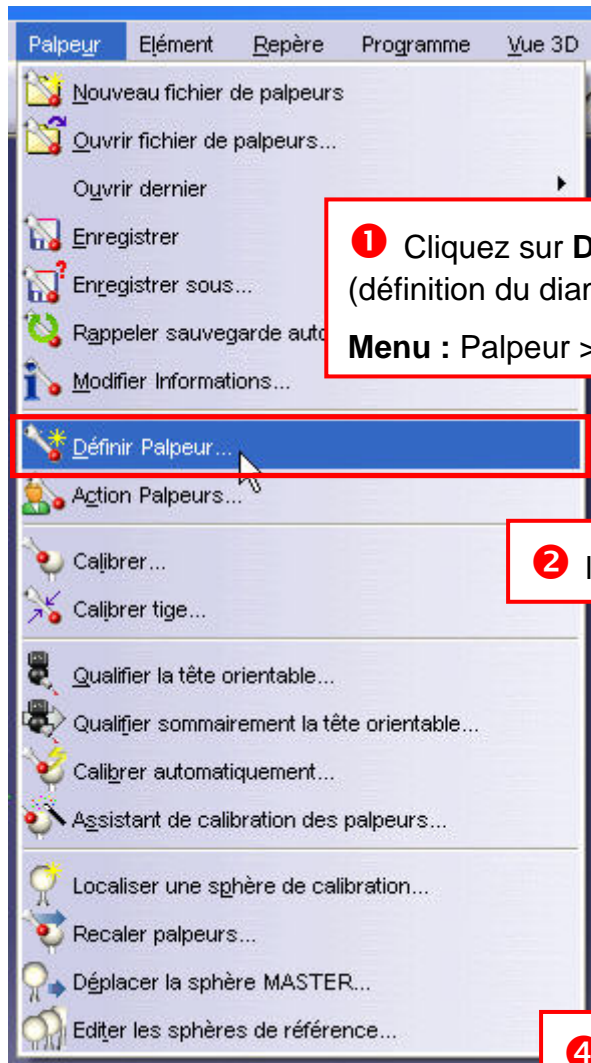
Palpeur Elément Repère Programme Vue 3D

Nouveau fichier de palpeurs
Ouvrir fichier de palpeurs...
Ouvrir dernier
Enregistrer
Enregistrer sous...
Rappeler sauvegarde auto
Modifier Informations...
Définir Palpeur...
Action Palpeurs...
Calibrer...
Calibrer tige...
Qualifier la tête orientable...
Qualifier sommairement la tête orientable...
Calibrer automatiquement...
Assistant de calibration des palpeurs...
Localiser une sphère de calibration...
Recaler palpeurs...
Déplacer la sphère MASTER...
Editer les sphères de référence...

❶ Cliquez sur D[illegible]
(définition du diam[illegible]

Menu : Palpeur >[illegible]

❷ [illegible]

❹